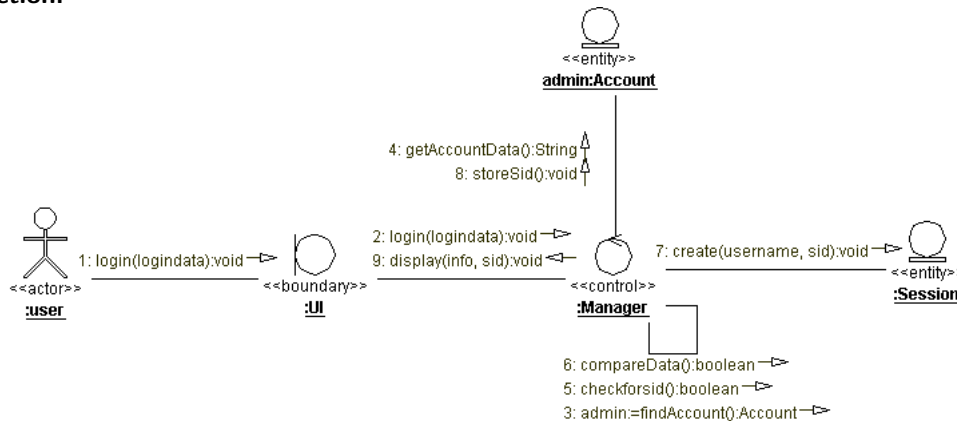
ection:

<<entity>>
admin:Account

4: getAccountData():String
8: storeSid():void

<<actor>>
:user

1: login(logindata):void

<<boundary>>
:UI

2: login(logindata):void
9: display(info, sid):void

<<control>>
:Manager

7: create(username, sid):void

<<entity>>
:Session

6: compareData():boolean
5: checkforsid():boolean
3: admin:=findAccount():Account